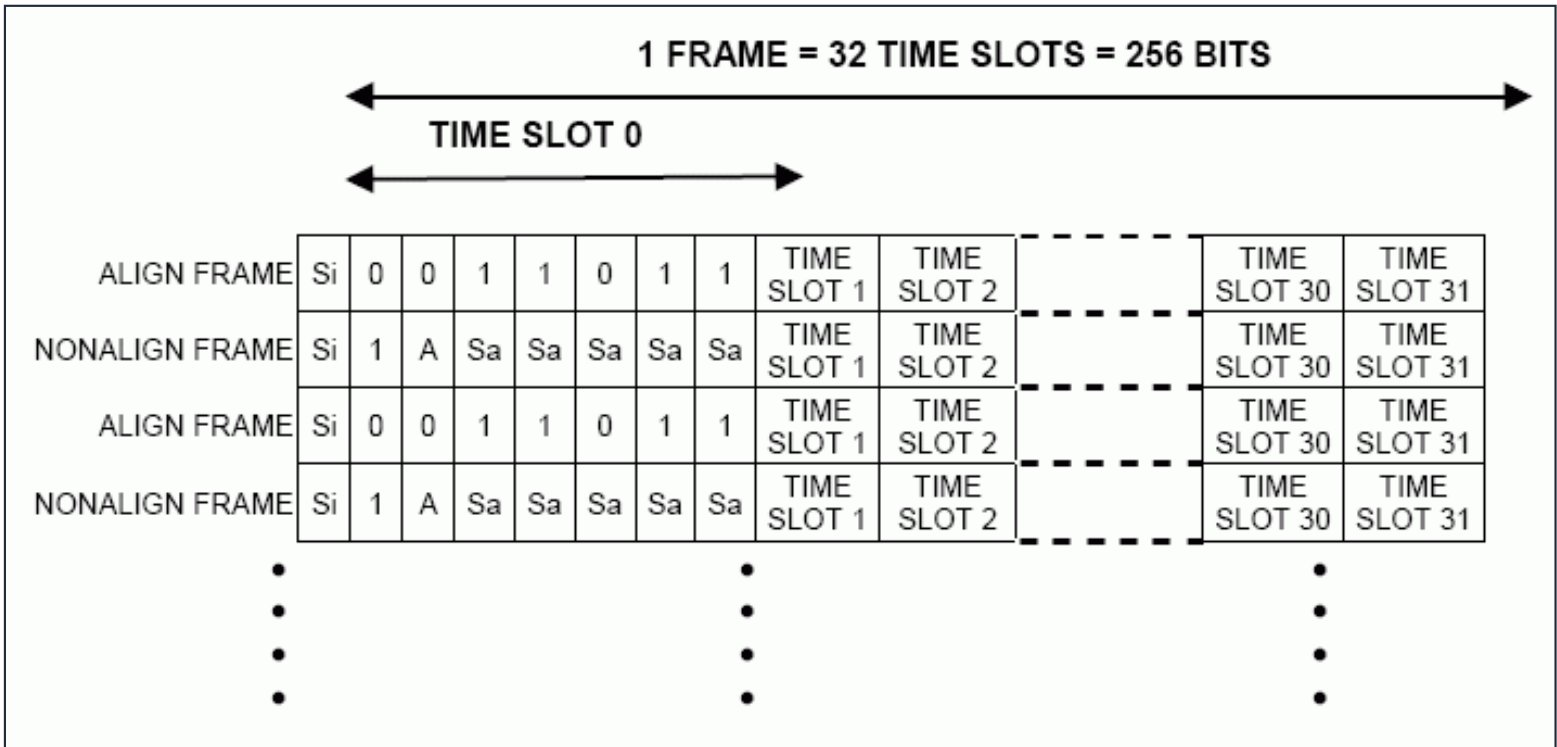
1 FRAME = 32 TIME SLOTS = 256 BITS

TIME SLOT 0

| | | | | | | | | | | | | | |
|---|---|---|---|---|---|---|---|---|---|---|---|---|---|
| ALIGN FRAME | Si | 0 | 0 | 1 | 1 | 0 | 1 | 1 | TIME SLOT 1 | TIME SLOT 2 | | TIME SLOT 30 | TIME SLOT 31 |
| NONALIGN FRAME | Si | 1 | A | Sa | Sa | Sa | Sa | Sa | TIME SLOT 1 | TIME SLOT 2 | | TIME SLOT 30 | TIME SLOT 31 |
| ALIGN FRAME | Si | 0 | 0 | 1 | 1 | 0 | 1 | 1 | TIME SLOT 1 | TIME SLOT 2 | | TIME SLOT 30 | TIME SLOT 31 |
| NONALIGN FRAME | Si | 1 | A | Sa | Sa | Sa | Sa | Sa | TIME SLOT 1 | TIME SLOT 2 | | TIME SLOT 30 | TIME SLOT 31 |